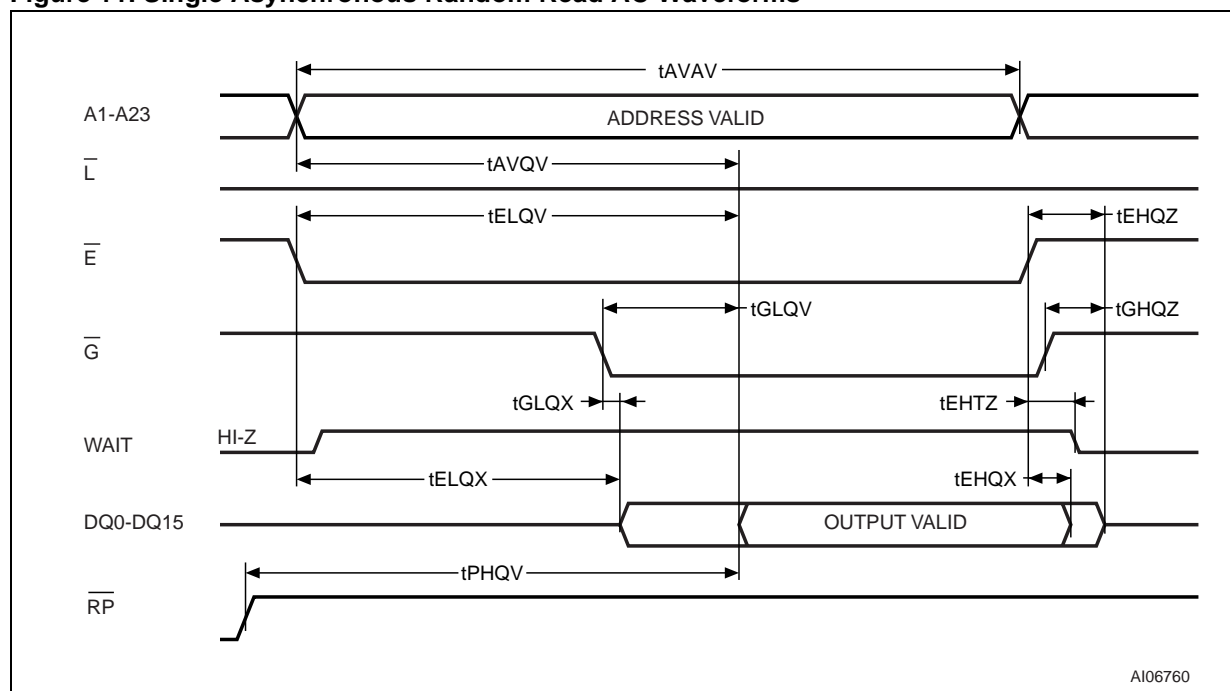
Figure 11. Single Asynchronous Random Read AC Waveforms

tAVAV

A1-A23

ADDRESS VALID

$\overline{L}$

tAVQV

tELQV

tEHQZ

$\overline{E}$

tGLQV

tGHQZ

$\overline{G}$

tGLQX

tEHTZ

WAIT

HI-Z

tELQX

tEHQX

DQ0-DQ15

OUTPUT VALID

tPHQV

$\overline{RP}$

AI06760